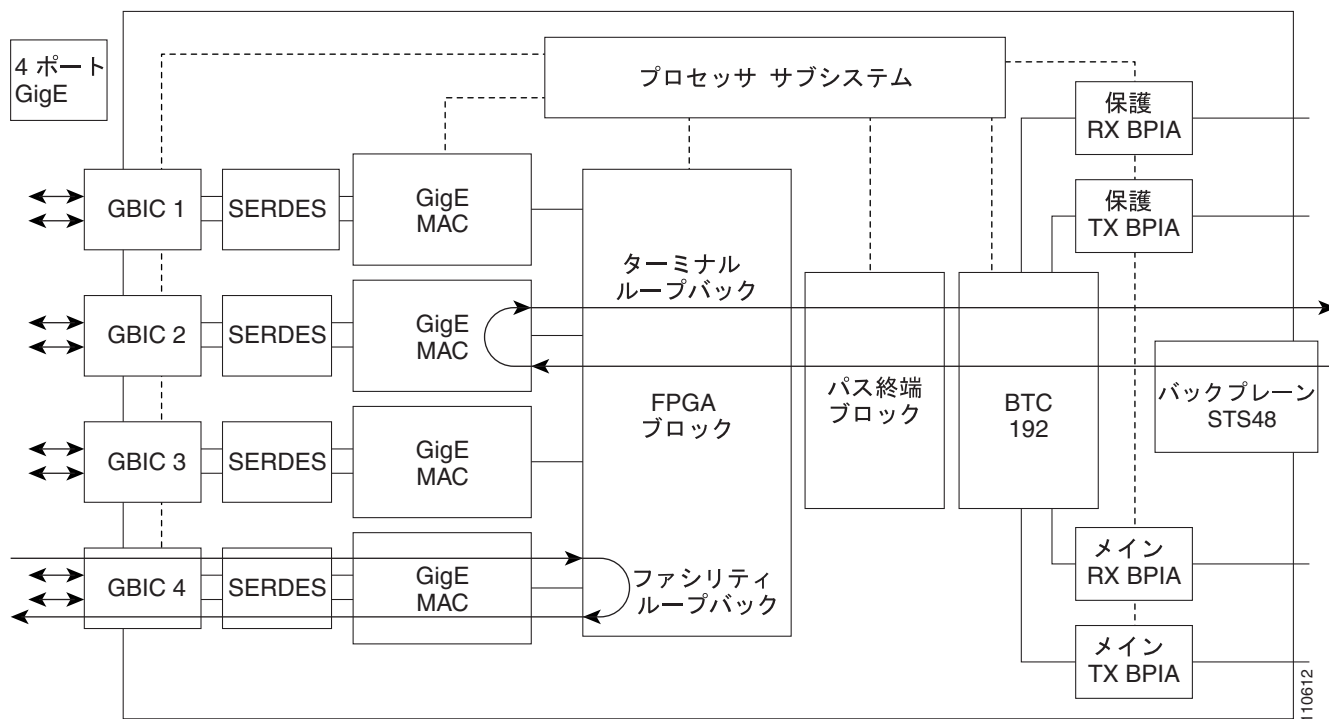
4 ポート
GigE

プロセッサ サブシステム

保護
RX BPIA

保護
TX BPIA

GBIC 1

SERDES

GigE
MAC

ターミナル
ループバック

GBIC 2

SERDES

GigE
MAC

FPGA
ブロック

パス終端
ブロック

BTC
192

バックプレーン
STS48

GBIC 3

SERDES

GigE
MAC

GBIC 4

SERDES

GigE
MAC

ファシリティ
ループバック

メイン
RX BPIA

メイン
TX BPIA

110612